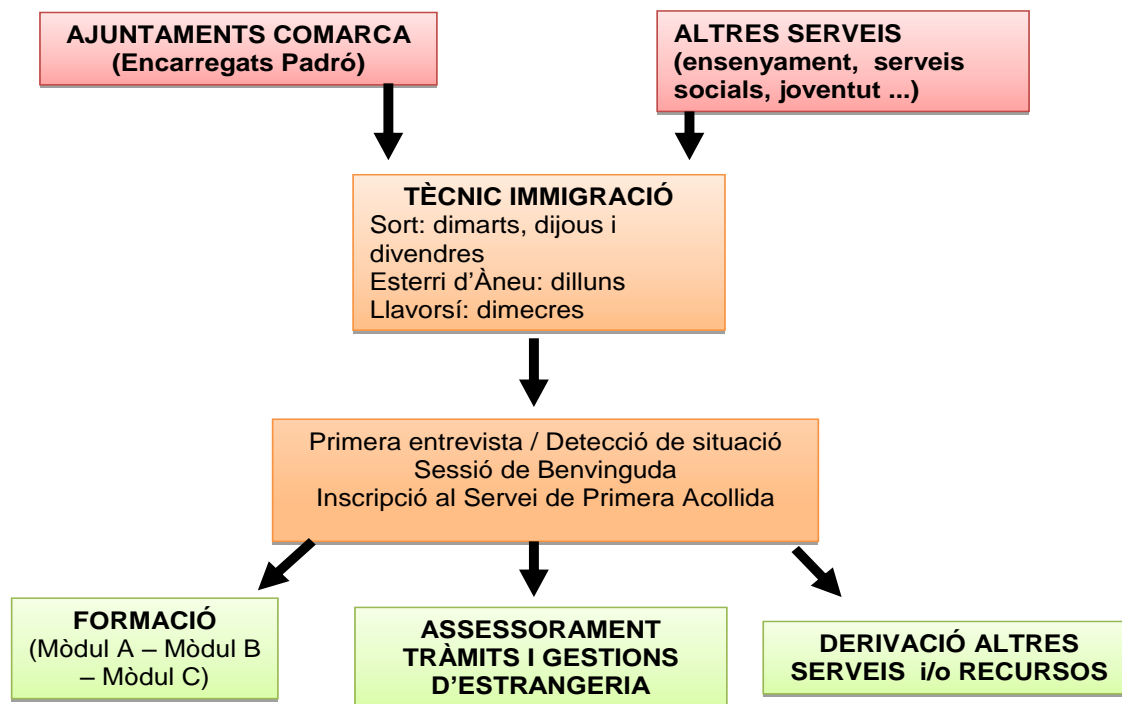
AJUNTAMENTS COMARCA
(Encarregats Padró)

ALTRES SERVEIS
(ensenyament, serveis socials, joventut ...)

TÈCNIC IMMIGRACIÓ
Sort: dimarts, dijous i divendres
Esterri d'Àneu: dilluns
Llavorsí: dimecres

Primera entrevista / Detecció de situació
Sessió de Benvinguda
Inscripció al Servei de Primera Acollida

FORMACIÓ
(Mòdul A – Mòdul B – Mòdul C)

ASSESSORAMENT TRÀMITS I GESTIONS D'ESTRANGERIA

DERIVACIÓ ALTRES SERVEIS i/o RECURSOS